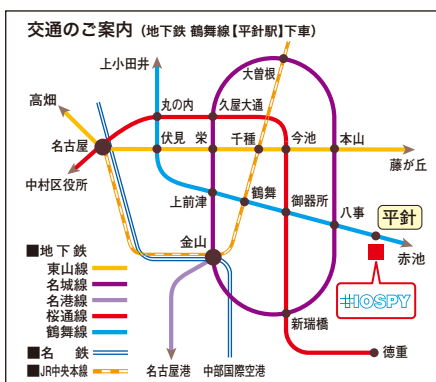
交通のご案内（地下鉄 鶴舞線【平針駅】下車）

上小田井
大曽根
高畑
丸の内
久屋大通
名古屋
伏見
栄
千種
今池
本山
藤が丘
中村区役所
上前津
鶴舞
御器所
八事
平針
金山
赤池
HOSPY
新瑞橋
徳重
名古屋港
中部国際空港

■地下鉄
東山線
名城線
名港線
桜通線
鶴舞線
■名鉄
■JR中央本線